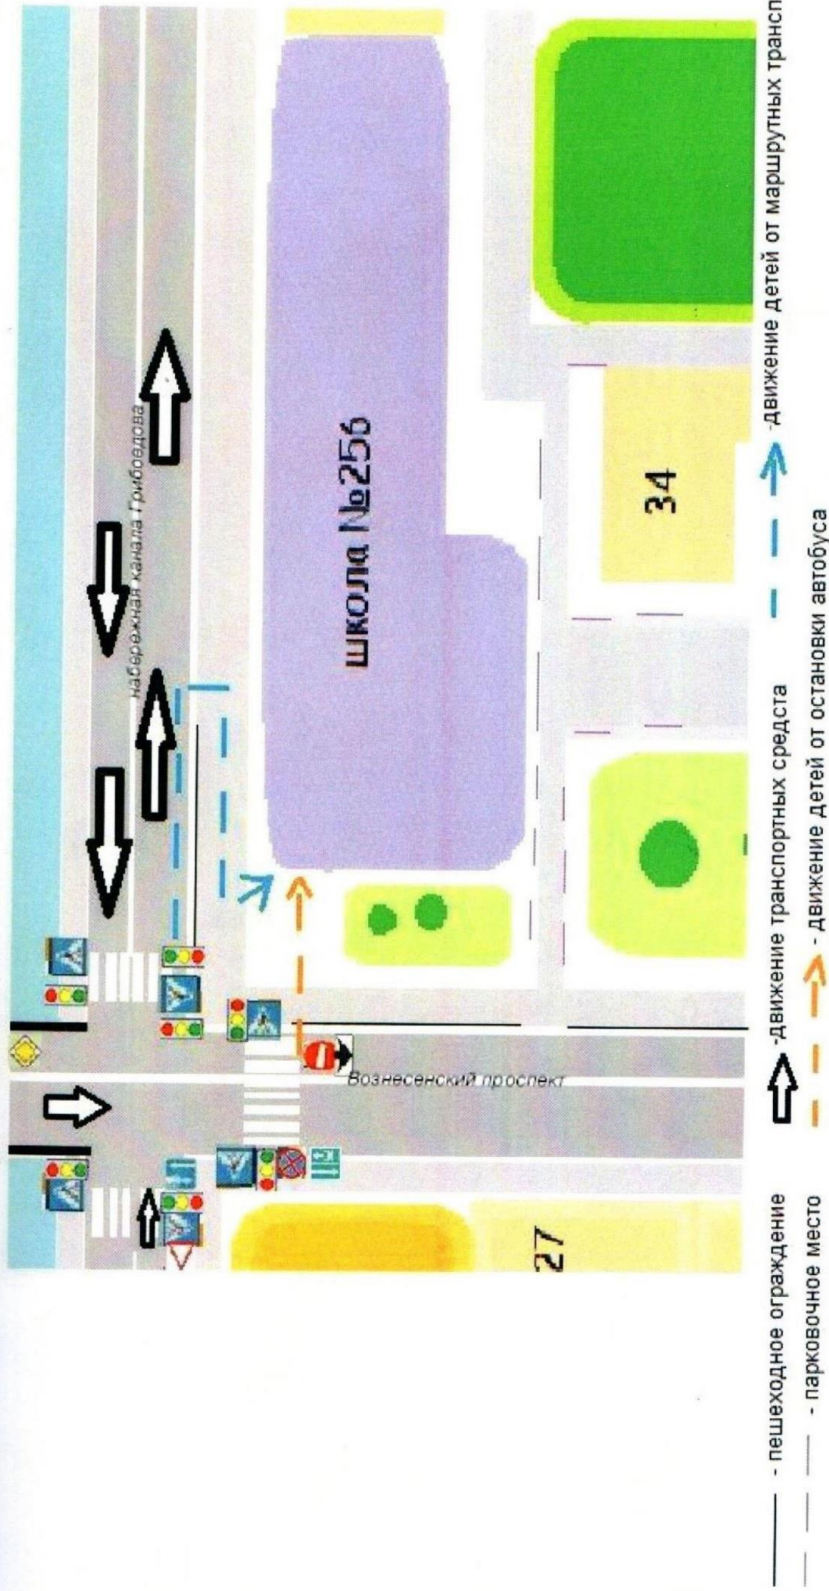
набережная канала Грибоедова

школа №256

34

Вознесенский проспект

27

- пешеходное ограждение
- парковочное место
-движение транспортных средств
- движение детей от остановки автобуса
-движение детей от маршрутных трансп